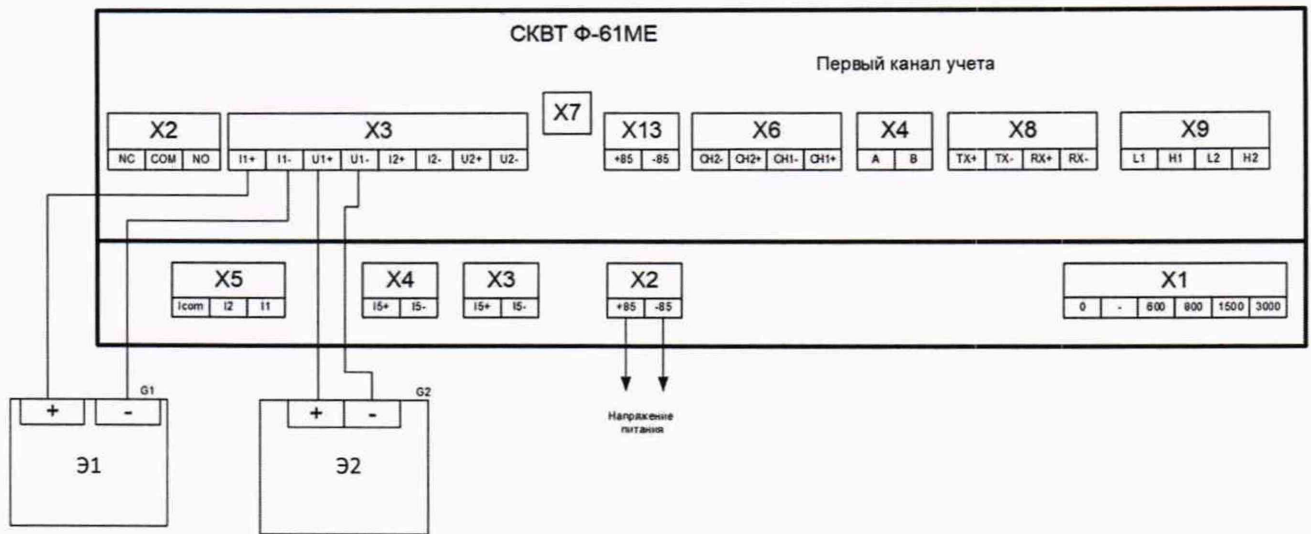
СКВТ Ф-61МЕ

Первый канал учета

X7

X2
NC COM NO

X3
I1+ I1- U1+ U1- I2+ I2- U2+ U2-

X13
+85 -85

X6
CH2- CH2+ CH1- CH1+

X4
A B

X8
TX+ TX- RX+ RX-

X9
L1 H1 L2 H2

X5
Icom I2 I1

X4
I5+ I5-

X3
I5+ I5-

X2
+85 -85

X1
0 - 600 800 1500 3000

G1
+ -
Э1

G2
+ -
Э2

Напряжение питания